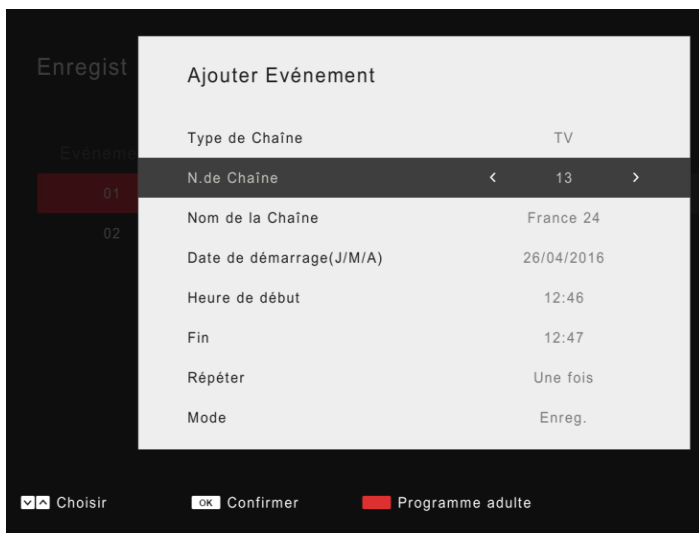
Enregist

Événeme

01

02

Ajouter Evénement

| | |
|---|---|
| Type de Chaîne | TV |
| N.de Chaîne | ‹ 13 › |
| Nom de la Chaîne | France 24 |
| Date de démarrage(J/M/A) | 26/04/2016 |
| Heure de début | 12:46 |
| Fin | 12:47 |
| Répéter | Une fois |
| Mode | Enreg. |

Choisir OK Confirmer Programme adulte